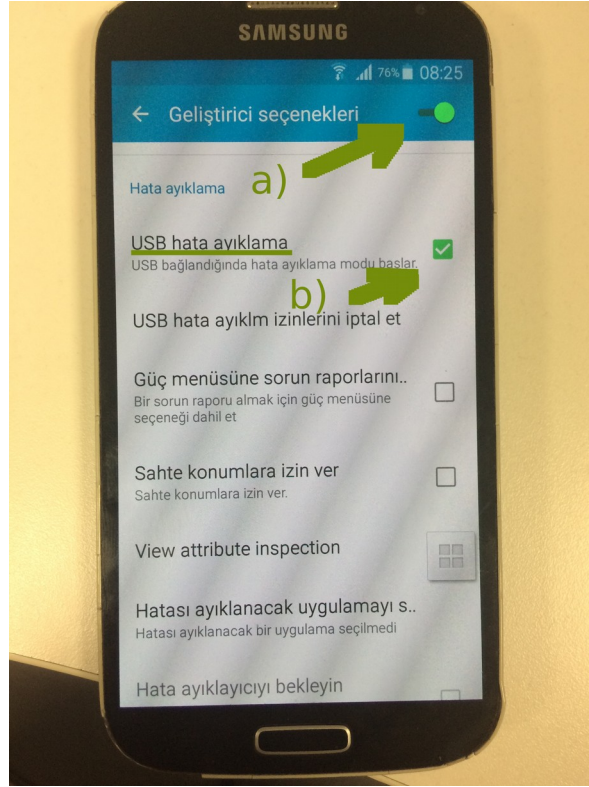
SAMSUNG

76% 08:25

← Geliştirici seçenekleri

a)

Hata ayıklama

USB hata ayıklama
USB bağlandığında hata ayıklama modu başlar.

b)

USB hata ayıklm izinlerini iptal et

Güç menüsüne sorun raporlarını..
Bir sorun raporu almak için güç menüsüne seçeneği dahil et

Sahte konumlara izin ver
Sahte konumlara izin ver.

View attribute inspection

Hatası ayıklanacak uygulamayı s..
Hatası ayıklanacak bir uygulama seçilmedi

Hata ayıklayıcıyı bekleyin